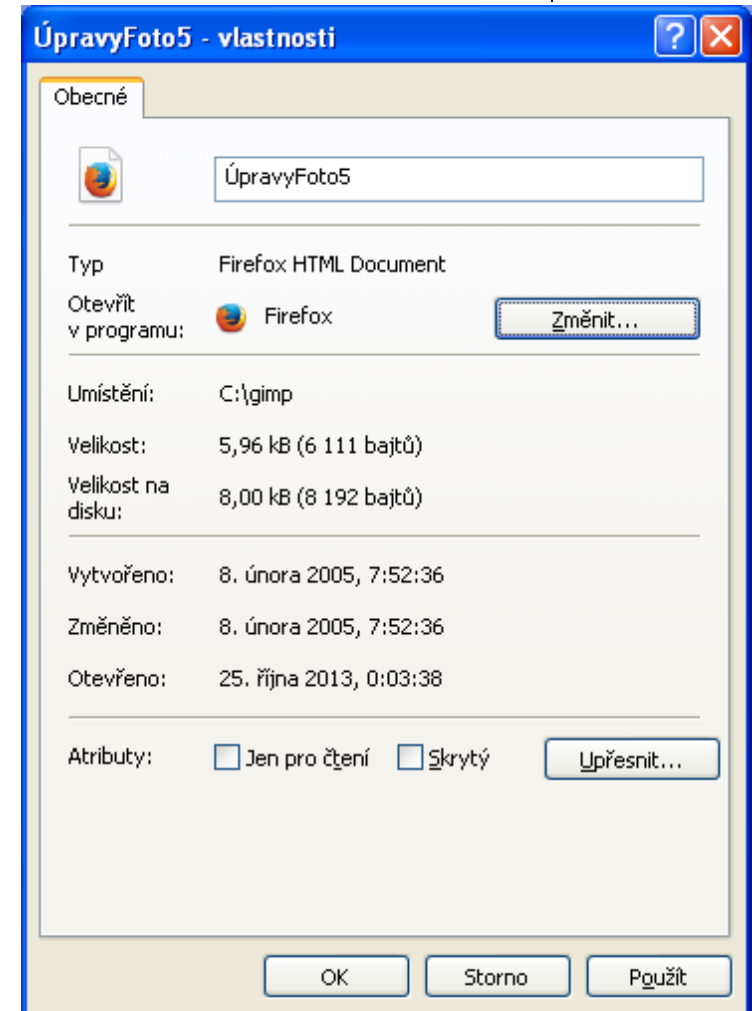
ÚpravyFoto5 - vlastnosti

Obecné

ÚpravyFoto5

Typ Firefox HTML Document

Otevřít v programu: Firefox

Změnit...

Umístění: C:\gimp

Velikost: 5,96 kB (6 111 bajtů)

Velikost na disku: 8,00 kB (8 192 bajtů)

Vytvořeno: 8. února 2005, 7:52:36

Změněno: 8. února 2005, 7:52:36

Otevřeno: 25. října 2013, 0:03:38

Atributy: Jen pro čtení Skrytý

Upřesnit...

OK Storno Použít